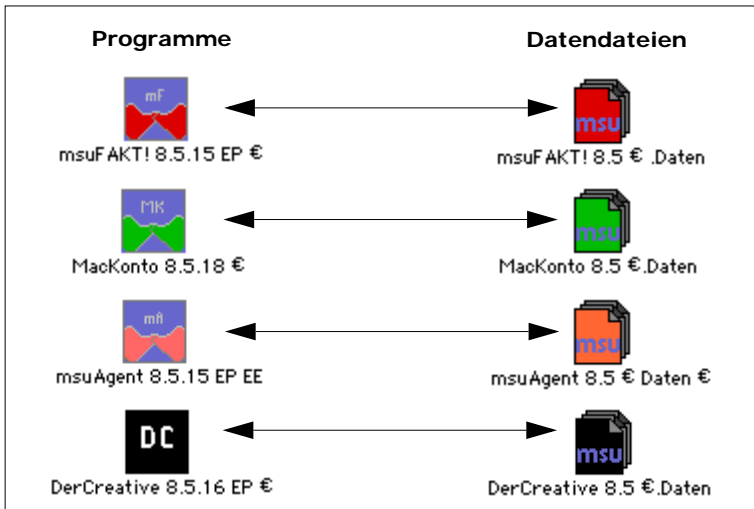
Programme

Datendateien

mF

msuFAKT! 8.5.15 EP €

msu

msuFAKT! 8.5 € .Daten

MK

MacKonto 8.5.18 €

msu

MacKonto 8.5 €.Daten

mA

msuAgent 8.5.15 EP EE

msu

msuAgent 8.5 € Daten €

DC

DerCreative 8.5.16 EP €

msu

DerCreative 8.5 €.Daten